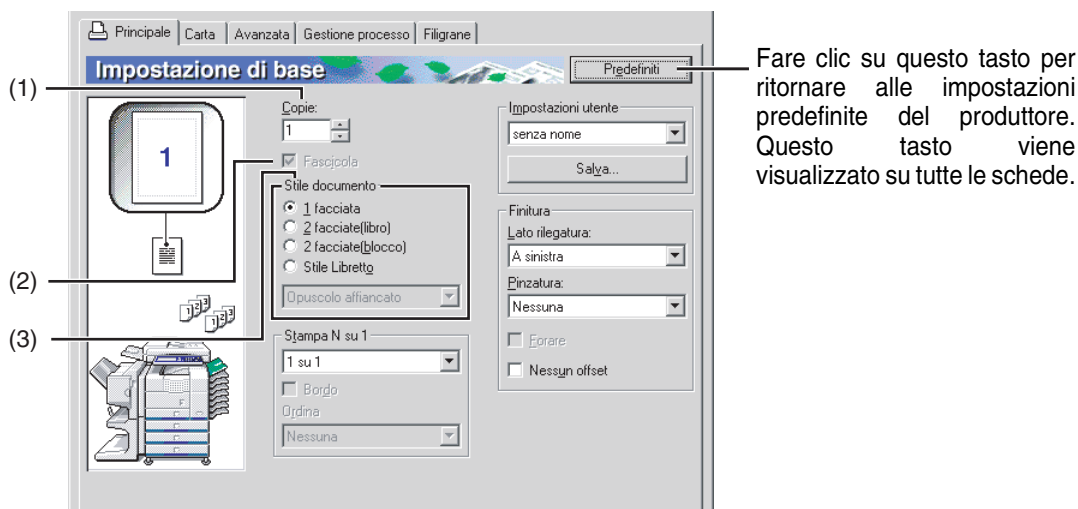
Principale | Carta | Avanzata | Gestione processo | Filigrane

Impostazione di base

Predefiniti

Fare clic su questo tasto per ritornare alle impostazioni predefinite del produttore. Questo tasto viene visualizzato su tutte le schede.

(1)

Copie:
1

1

Fascicola

(2)

Stile documento
1 facciata
2 facciate(libro)
2 facciate(blocco)
Stile Libretto

Opuscolo affiancato

(3)

Stampa N su 1
1 su 1
Bordo
Ordina
Nessuna

Impostazioni utente
senza nome
Salva...

Finitura
Lato rilegatura:
A sinistra
Pinzatura:
Nessuna
Forare
Nessun offset